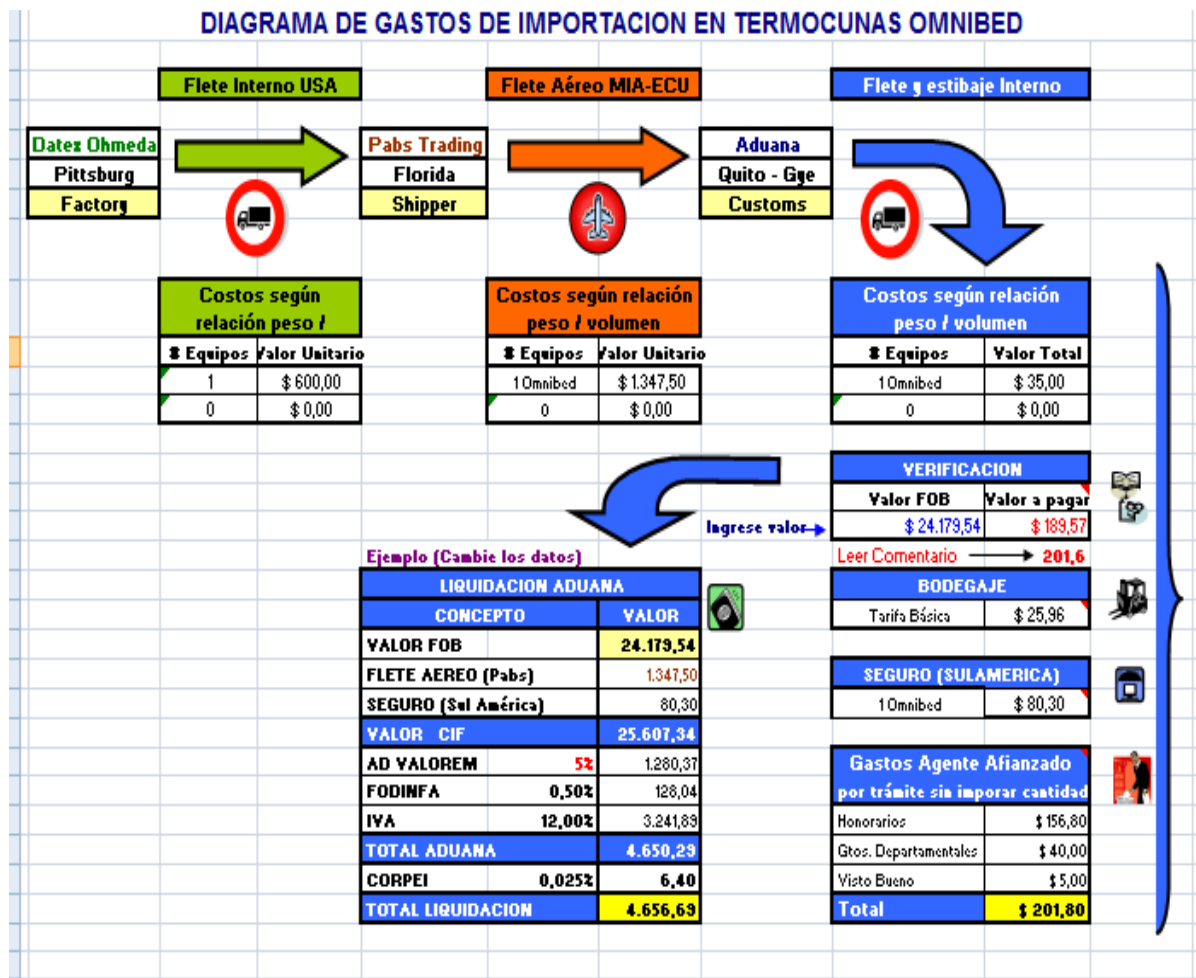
DIAGRAMA DE GASTOS DE IMPORTACION EN TERMOCUNAS OMNIBED

Flete Interno USA

Flete Aéreo MIA-ECU

Flete y estibaje Interno

| Datex Ohmeda |
|---|
| Pittsburg |
| Factory |

| Pabs Trading |
|---|
| Florida |
| Shipper |

| Aduana |
|---|
| Quito - Gye |
| Customs |

Costos según relación peso /

| # Equipos | Valor Unitario |
|---|---|
| 1 | $ 600,00 |
| 0 | $ 0,00 |

Costos según relación peso / volumen

| # Equipos | Valor Unitario |
|---|---|
| 1 Omnibed | $ 1.347,50 |
| 0 | $ 0,00 |

Costos según relación peso / volumen

| # Equipos | Valor Total |
|---|---|
| 1 Omnibed | $ 35,00 |
| 0 | $ 0,00 |

VERIFICACION

| Valor FOB | Valor a pagar |
|---|---|
| $ 24.179,54 | $ 189,57 |

Ingrese valor

Leer Comentario 201,6

Ejemplo (Cambie los datos)

LIQUIDACION ADUANA

| CONCEPTO | | VALOR |
|---|---|---|
| VALOR FOB | | 24.179,54 |
| FLETE AEREO (Pabs) | | 1.347,50 |
| SEGURO (Sul América) | | 80,30 |
| VALOR CIF | | 25.607,34 |
| AD VALOREM | 5% | 1.280,37 |
| FODINFA | 0,50% | 128,04 |
| IVA | 12,00% | 3.241,89 |
| TOTAL ADUANA | | 4.650,29 |
| CORPEI | 0,025% | 6,40 |
| TOTAL LIQUIDACION | | 4.656,69 |

BODEGAJE

| Tarifa Básica | $ 25,96 |
|---|---|

SEGURO (SULAMERICA)

| 1 Omnibed | $ 80,30 |
|---|---|

Gastos Agente Afianzado
por trámite sin imporar cantidad

| Honorarios | $ 156,80 |
|---|---|
| Gtos. Departamentales | $ 40,00 |
| Visto Bueno | $ 5,00 |
| Total | $ 201,80 |